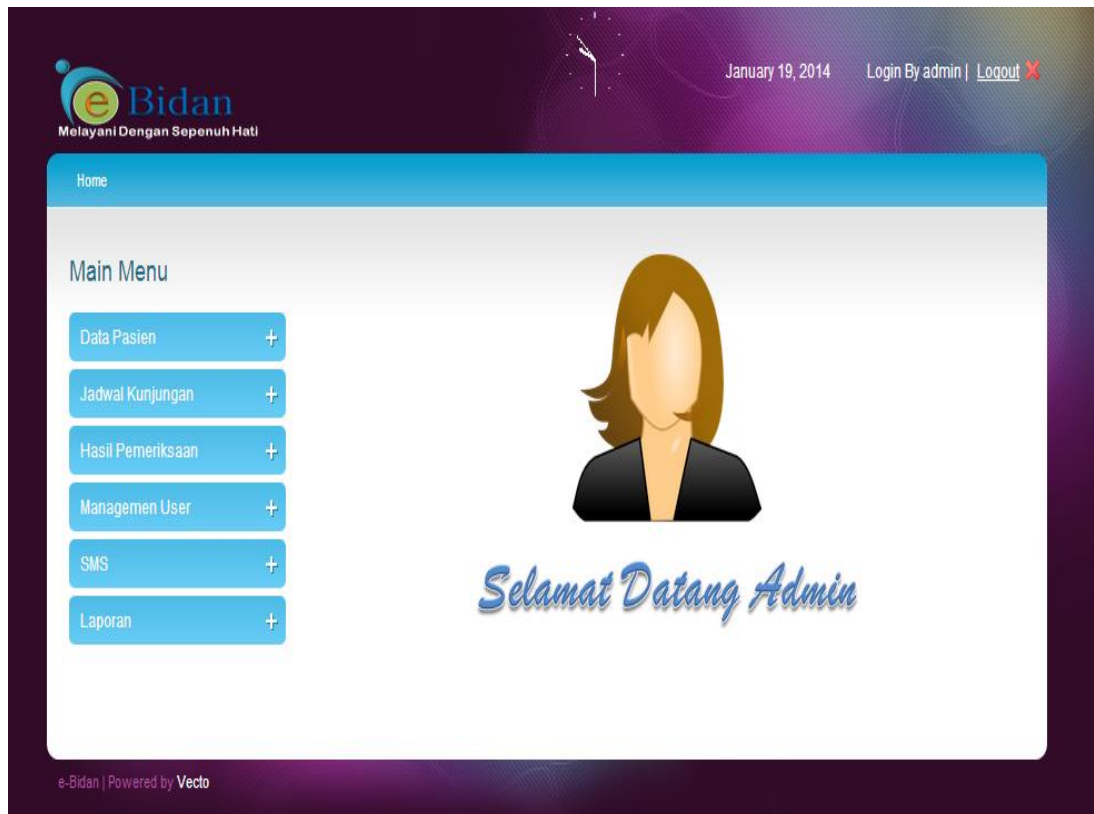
e Bidan
Melayani Dengan Sepenuh Hati

January 19, 2014 Login By admin | Logout

Home

Main Menu

Data Pasien +
Jadwal Kunjungan +
Hasil Pemeriksaan +
Managemen User +
SMS +
Laporan +

Selamat Datang Admin

e-Bidan | Powered by Vecto